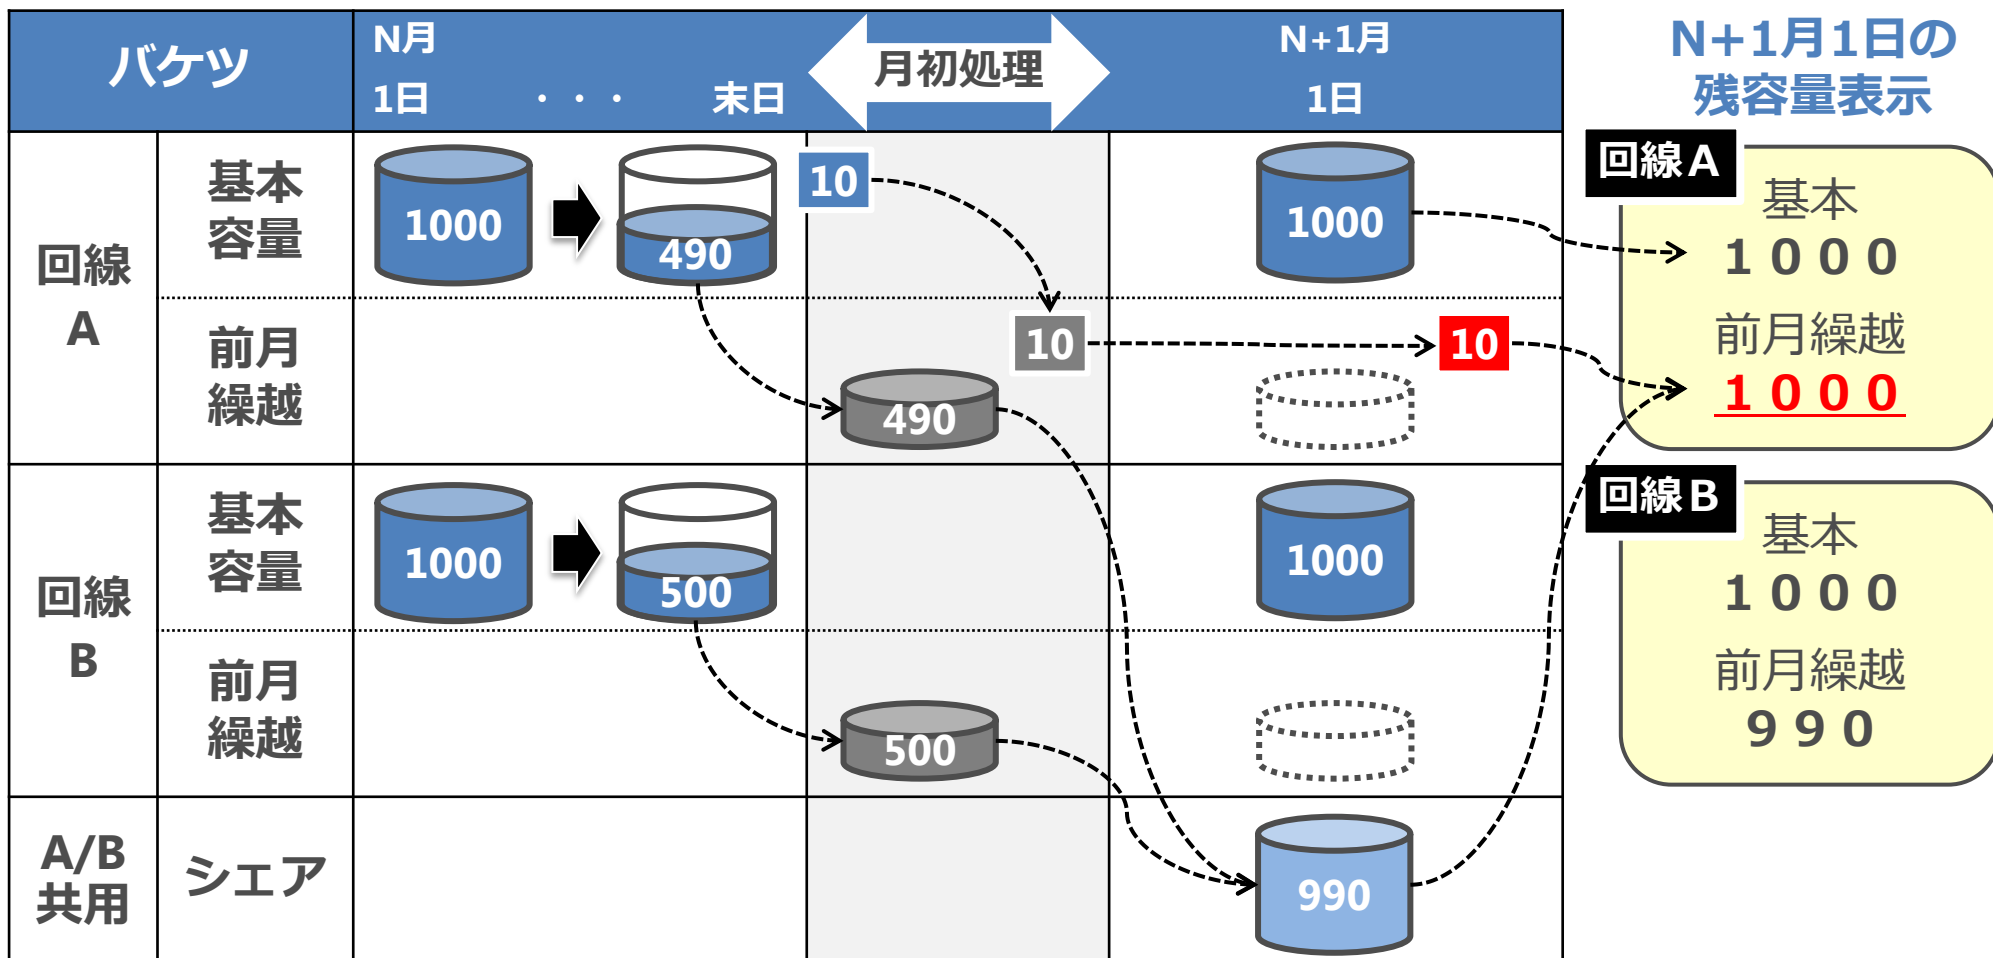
| バケツ | | N月 1日 ・・・ 末日 | 月初処理 | N+1月 1日 |
|---|---|---|---|---|
| 回線A | 基本容量 | 1000 → 490 | 10 | 1000 |
| | 前月繰越 | | 490 10 | 10 |
| 回線B | 基本容量 | 1000 → 500 | | 1000 |
| | 前月繰越 | | 500 | |
| A/B共用 | シエア | | | 990 |

N+1月1日の残容量表示

回線A
基本
１０００
前月繰越
１０００

回線B
基本
１０００
前月繰越
９９０